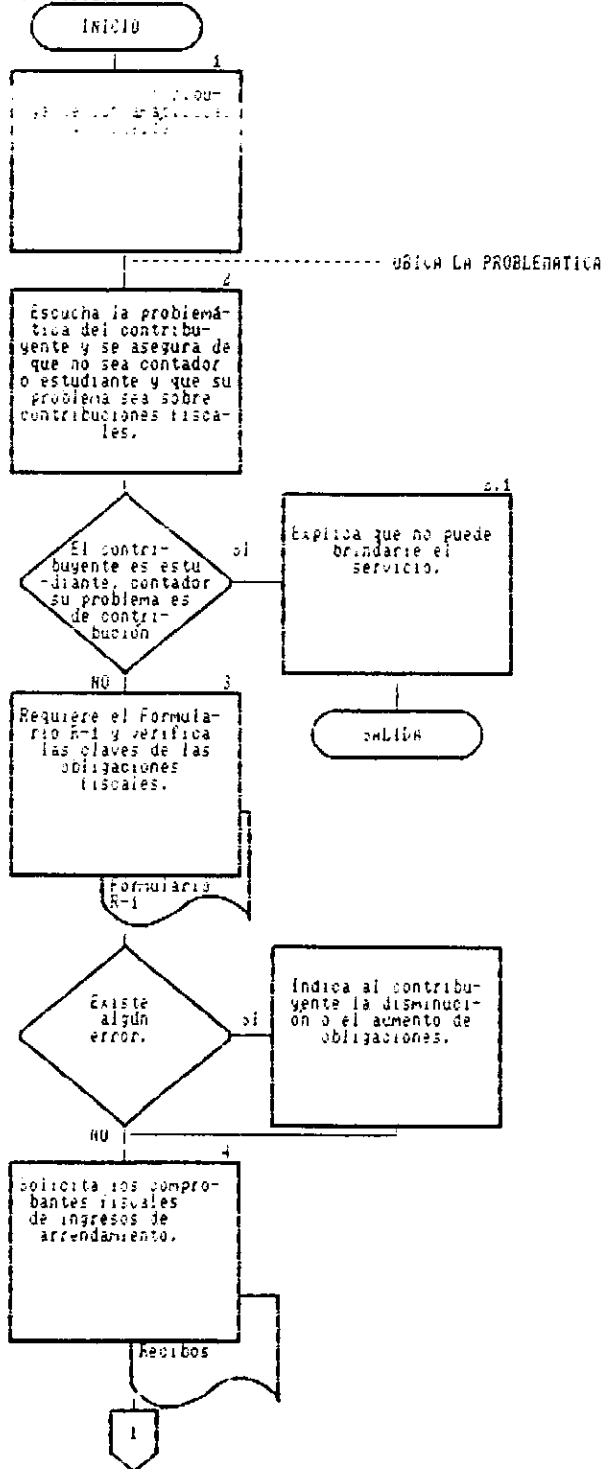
INICIO

1

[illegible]

UBICA LA PROBLEMATICA

2

Escucha la problemática del contribuyente y se asegura de que no sea contador o estudiante y que su problema sea sobre contribuciones fiscales.

El contribuyente es estudiante, contador su problema es de contribución

SI

2.1

Explica que no puede brindarle el servicio.

SALIDA

NO

3

Requiere el Formulario R-1 y verifica las claves de las obligaciones fiscales.

Formulario R-1

Existe algún error.

SI

Indica al contribuyente la disminución o el aumento de obligaciones.

NO

4

Solicita los comprobantes fiscales de ingresos de arrendamiento.

Recibos

1